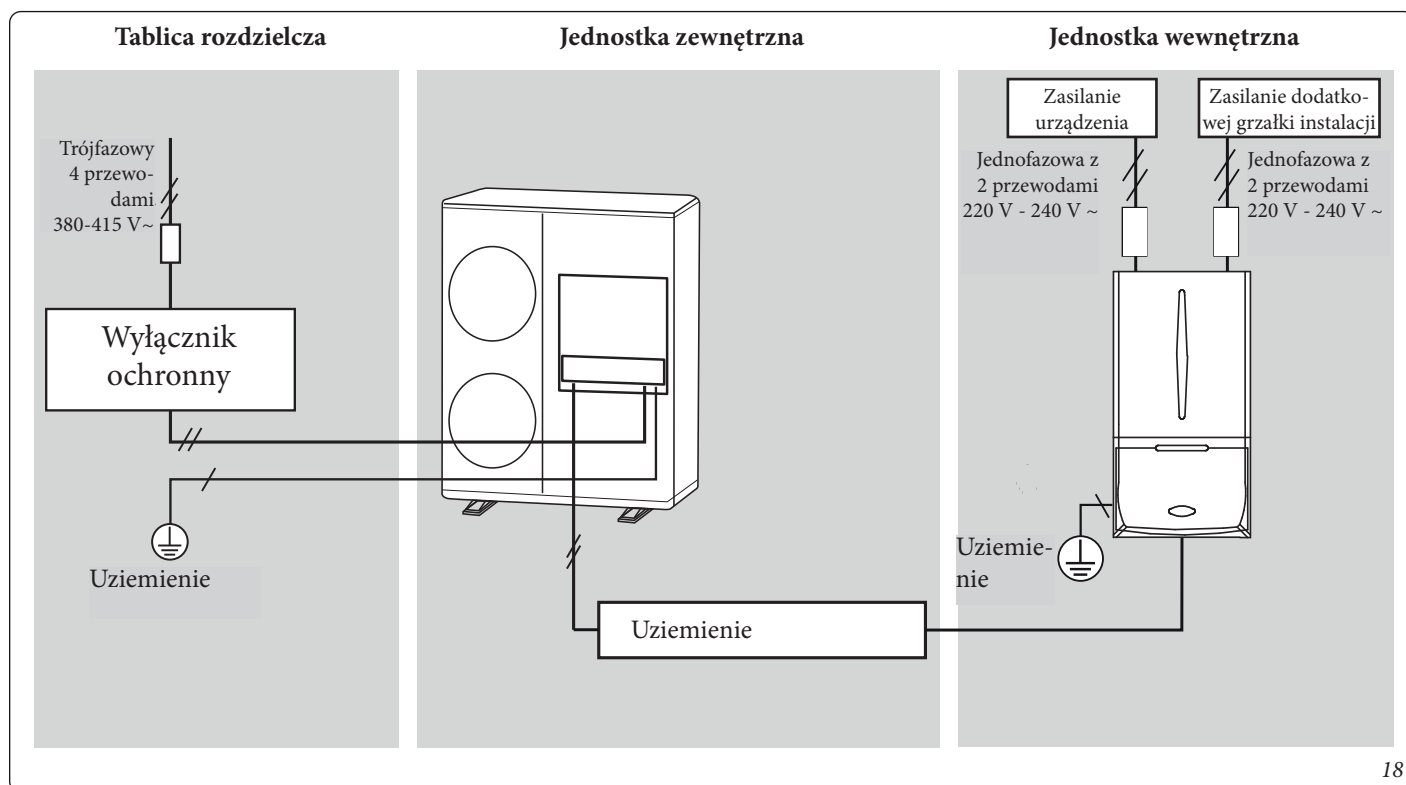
Tablica rozdzielcza

Jednostka zewnętrzna

Jednostka wewnętrzna

Trójfazowy 4 przewodami 380-415 V~

Wyłącznik ochronny

Uziemienie

Zasilanie urządzenia

Zasilanie dodatkowej grzałki instalacji

Jednofazowa z 2 przewodami 220 V - 240 V ~

Jednofazowa z 2 przewodami 220 V - 240 V ~

Uziemienie

Uziemienie

18